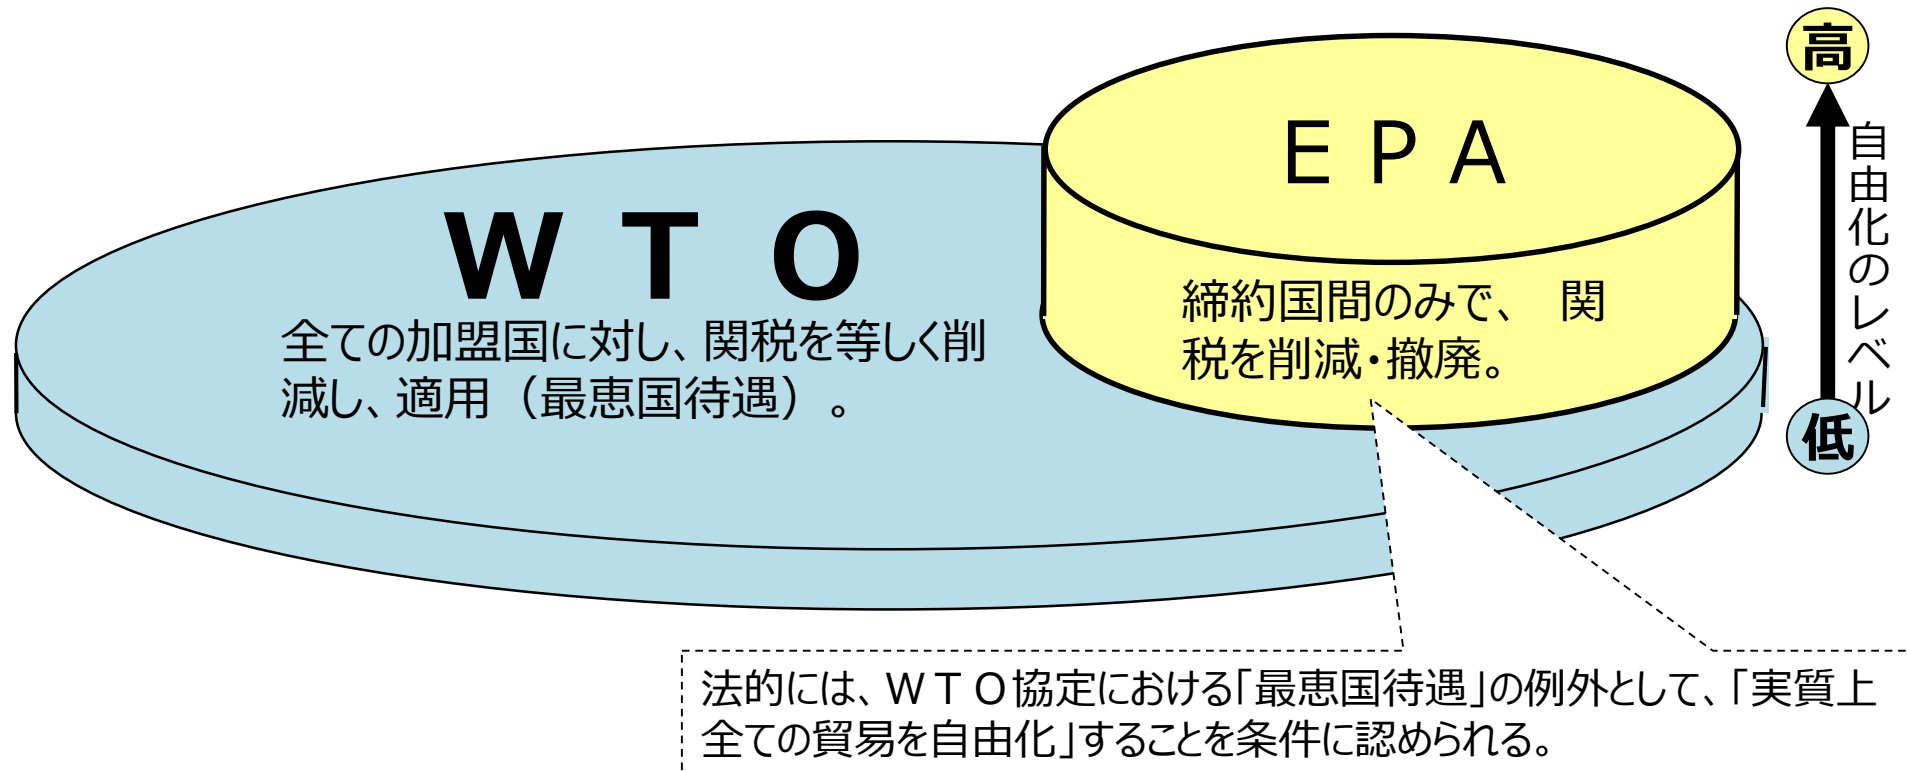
ＷＴＯ

全ての加盟国に対し、関税を等しく削減し、適用（最恵国待遇）。

ＥＰＡ

締約国間のみで、 関税を削減・撤廃。

高

自由化のレベル

低

法的には、ＷＴＯ協定における「最恵国待遇」の例外として、「実質上全ての貿易を自由化」することを条件に認められる。